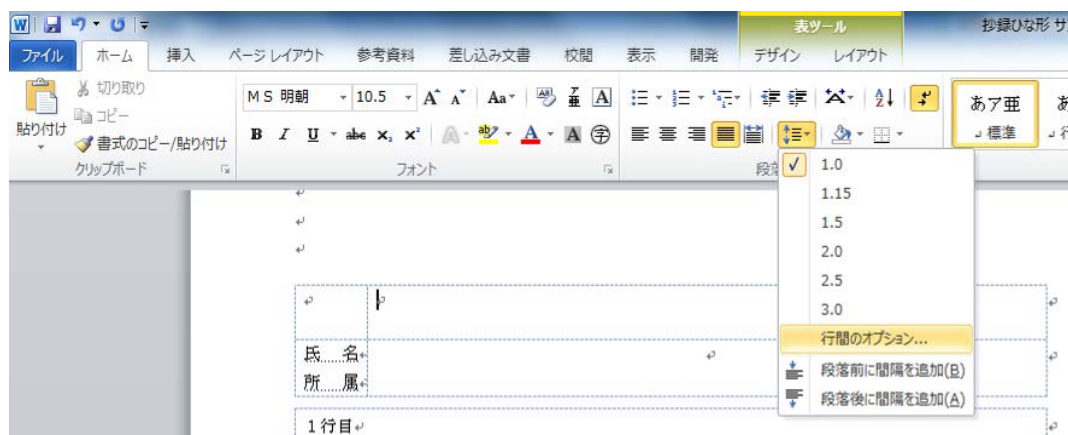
表ツール

抄録ひな形 サ

ファイル ホーム 挿入 ページレイアウト 参考資料 差し込み文書 校閲 表示 開発 デザイン レイアウト

切り取り
コピー
貼り付け
書式のコピー/貼り付け
クリップボード

MS 明朝 10.5
フォント

段落

あア亜
標準

1.0
1.15
1.5
2.0
2.5
3.0
行間のオプション...
段落前に間隔を追加(B)
段落後に間隔を追加(A)

氏名
所属

1行目